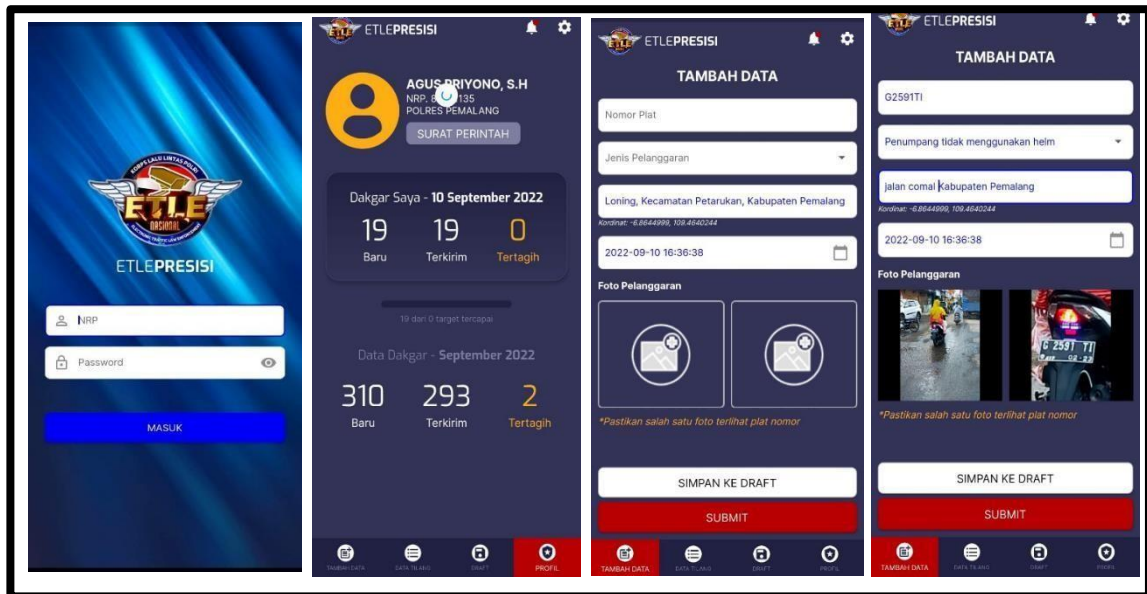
KORPS LALU LINTAS POLRI
ETLE
NASIONAL

ETLEPRESISI

NRP

Password

MASUK

ETLEPRESISI

AGUS PRIYONO, S.H
NRP. 8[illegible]135
POLRES PEMALANG

SURAT PERINTAH

Dakgar Saya - 10 September 2022

19 Baru
19 Terkirim
0 Tertagih

19 dari 0 target tercapai

Data Dakgar - September 2022

310 Baru
293 Terkirim
2 Tertagih

TAMBAH DATA
DATA TILANG
DRAFT
PROFIL

ETLEPRESISI

TAMBAH DATA

Nomor Plat

Jenis Pelanggaran

Loning, Kecamatan Petarukan, Kabupaten Pemalang

Kordinat: -6.8644999, 109.4640244

2022-09-10 16:36:38

Foto Pelanggaran

*Pastikan salah satu foto terlihat plat nomor

SIMPAN KE DRAFT

SUBMIT

TAMBAH DATA
DATA TILANG
DRAFT
PROFIL

ETLEPRESISI

TAMBAH DATA

G2591TI

Penumpang tidak menggunakan helm

jalan comal Kabupaten Pemalang

Kordinat: -6.8644999, 109.4640244

2022-09-10 16:36:38

Foto Pelanggaran

G 2591 TI

*Pastikan salah satu foto terlihat plat nomor

SIMPAN KE DRAFT

SUBMIT

TAMBAH DATA
DATA TILANG
DRAFT
PROFIL